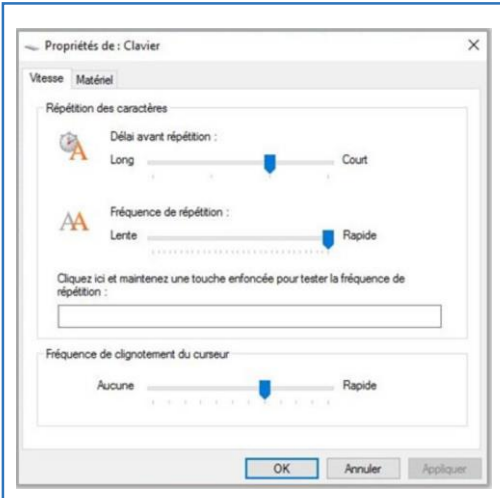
Propriétés de : Clavier

Vitesse Matériel

Répétition des caractères

Délai avant répétition :

Long Court

Fréquence de répétition :

Lente Rapide

Cliquez ici et maintenez une touche enfoncée pour tester la fréquence de répétition :

Fréquence de clignotement du curseur

Aucune Rapide

OK Annuler Appliquer